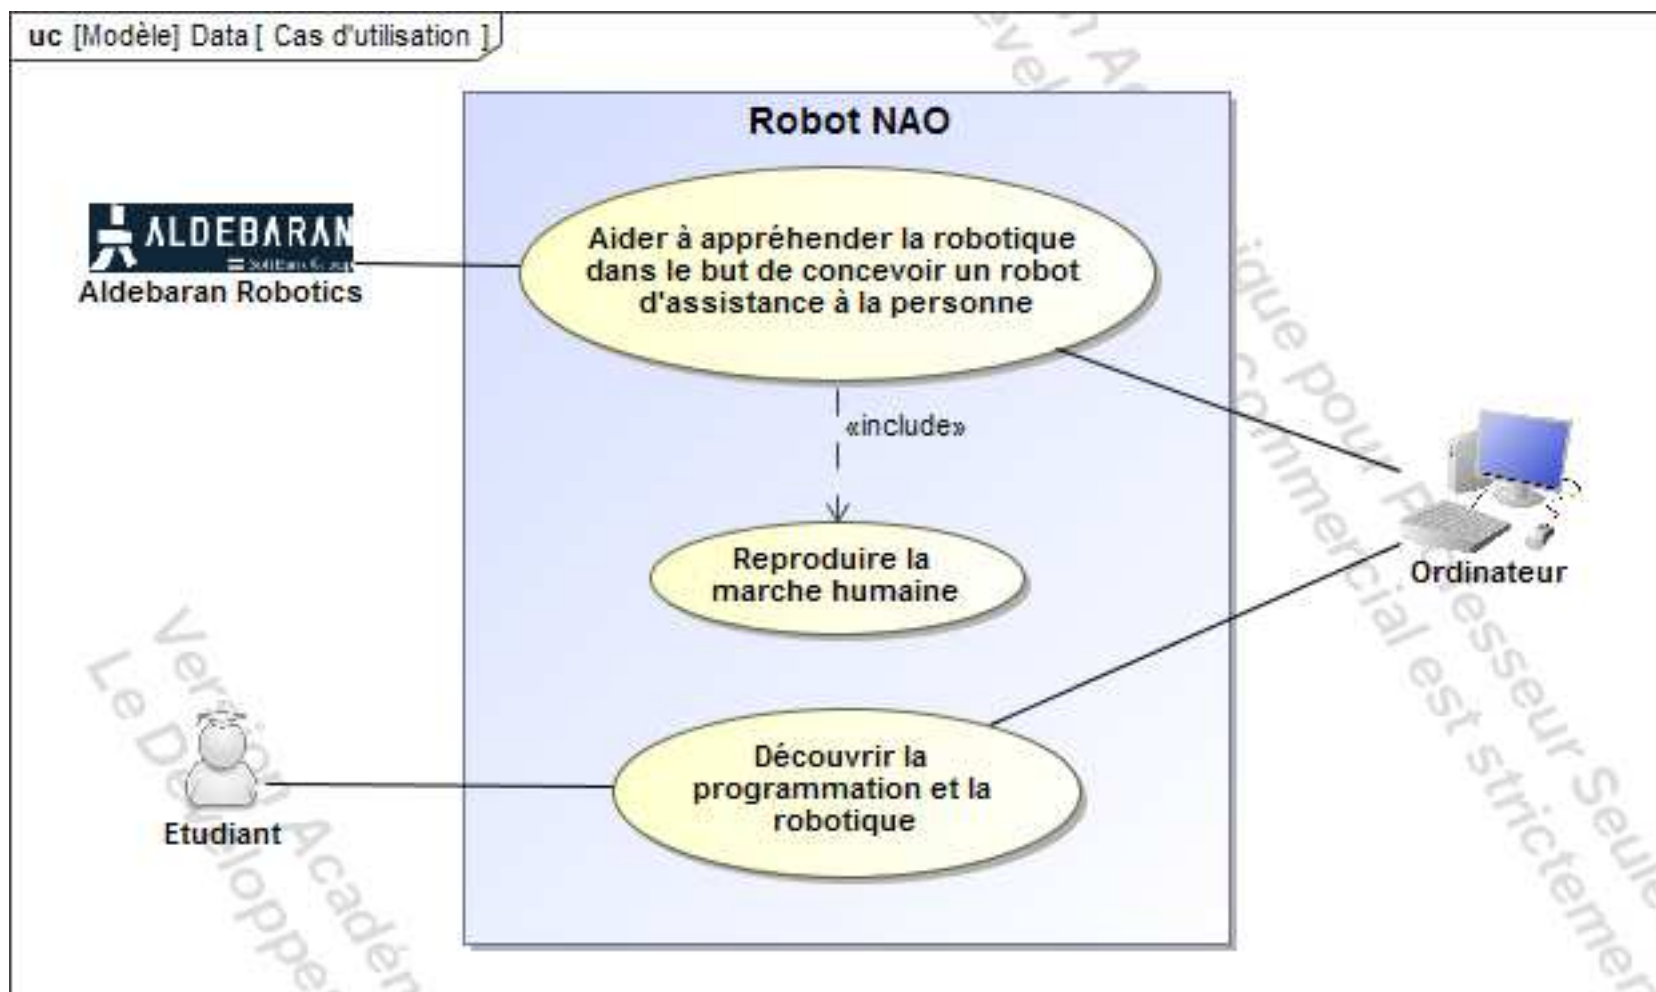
uc [Modèle] Data [ Cas d'utilisation ]

Robot NAO

ALDEBARAN

Aldebaran Robotics

Aider à appréhender la robotique dans le but de concevoir un robot d'assistance à la personne

«include»

Reproduire la marche humaine

Ordinateur

Découvrir la programmation et la robotique

Etudiant

Version Académique pour Professeur Seulement
Le Développement commercial est strictement